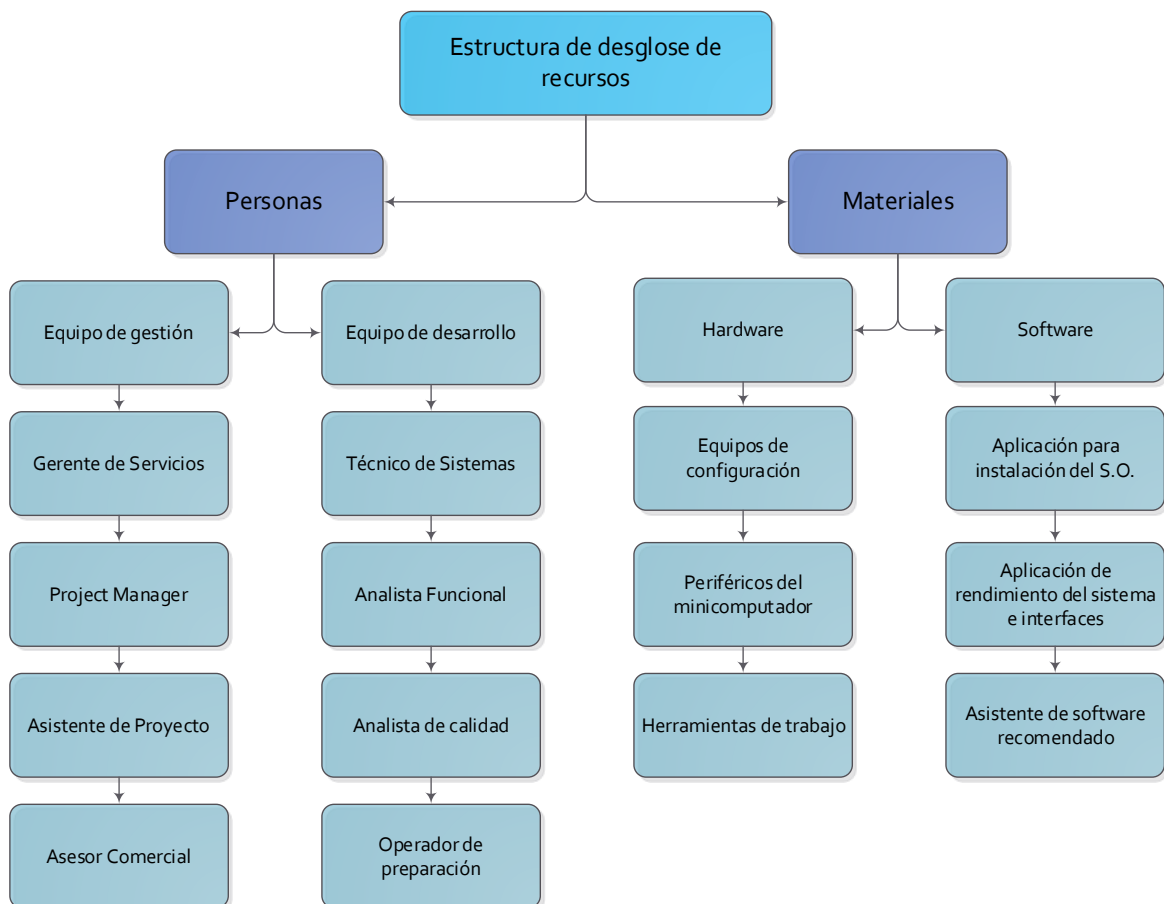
Estructura de desglose de recursos

Personas

Materiales

Equipo de gestión

Gerente de Servicios

Project Manager

Asistente de Proyecto

Asesor Comercial

Equipo de desarrollo

Técnico de Sistemas

Analista Funcional

Analista de calidad

Operador de preparación

Hardware

Equipos de configuración

Periféricos del minicomputador

Herramientas de trabajo

Software

Aplicación para instalación del S.O.

Aplicación de rendimiento del sistema e interfaces

Asistente de software recomendado